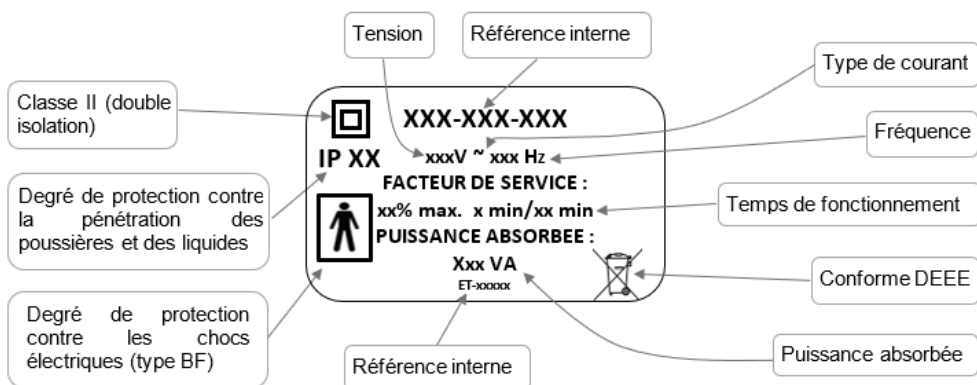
Tension

Référence interne

Type de courant

Classe II (double isolation)

XXX-XXX-XXX

Fréquence

IP XX

xxxV ~ xxx Hz

Degré de protection contre la pénétration des poussières et des liquides

FACTEUR DE SERVICE :

xx% max. x min/xx min

Temps de fonctionnement

PUISSANCE ABSORBEE :

Xxx VA

ET-xxxxx

Conforme DEEE

Degré de protection contre les chocs électriques (type BF)

Référence interne

Puissance absorbée